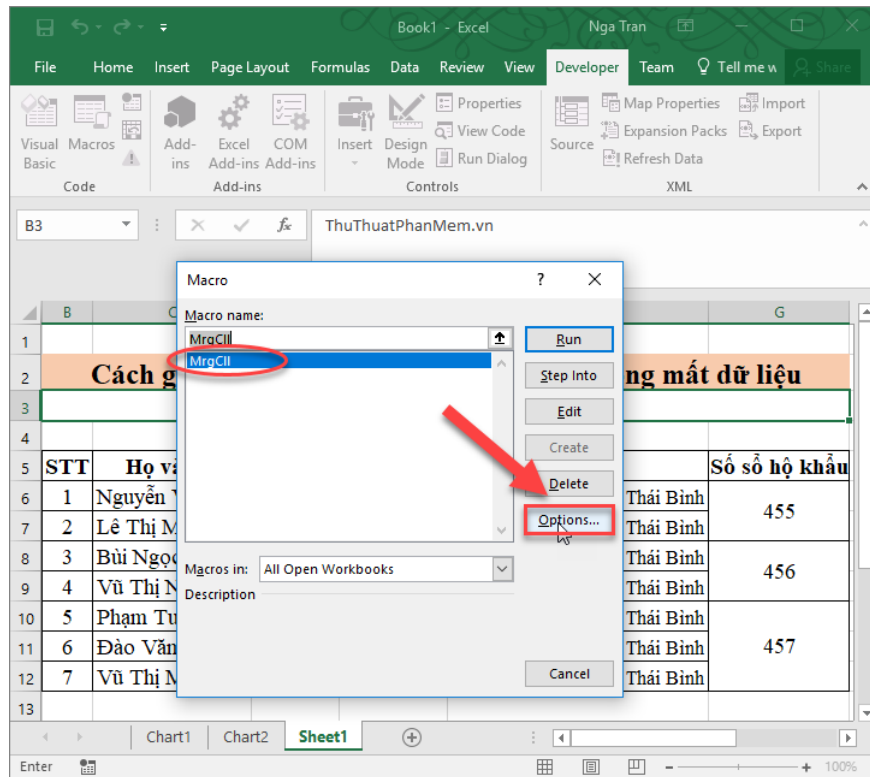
Book1 - Excel Nga Tran

File Home Insert Page Layout Formulas Data Review View Developer Team Tell me w Share

Visual Basic Macros Add-ins Excel Add-ins COM Add-ins Insert Design Mode Properties View Code Run Dialog Source Map Properties Expansion Packs Refresh Data Import Export

Code Add-ins Controls XML

B3 ThuThuatPhanMem.vn

Macro ? ×

Macro name:
MrgCll
MrgCll

Run
Step Into
Edit
Create
Delete
Options...

Macros in: All Open Workbooks
Description

Cancel

| | B | C | | G |
|---|---|---|---|---|
| 1 | | | | |
| 2 | Cách g | | ng mất dữ liệu | |
| 3 | | | | |
| 4 | | | | |
| 5 | STT | Họ v | | Số sổ hộ khẩu |
| 6 | 1 | Nguyễn | Thái Bình | 455 |
| 7 | 2 | Lê Thị M | Thái Bình | |
| 8 | 3 | Bùi Ngọc | Thái Bình | 456 |
| 9 | 4 | Vũ Thị N | Thái Bình | |
| 10 | 5 | Phạm Tu | Thái Bình | 457 |
| 11 | 6 | Đào Văn | Thái Bình | |
| 12 | 7 | Vũ Thị M | Thái Bình | |
| 13 | | | | |

Chart1 Chart2 Sheet1

Enter 100%